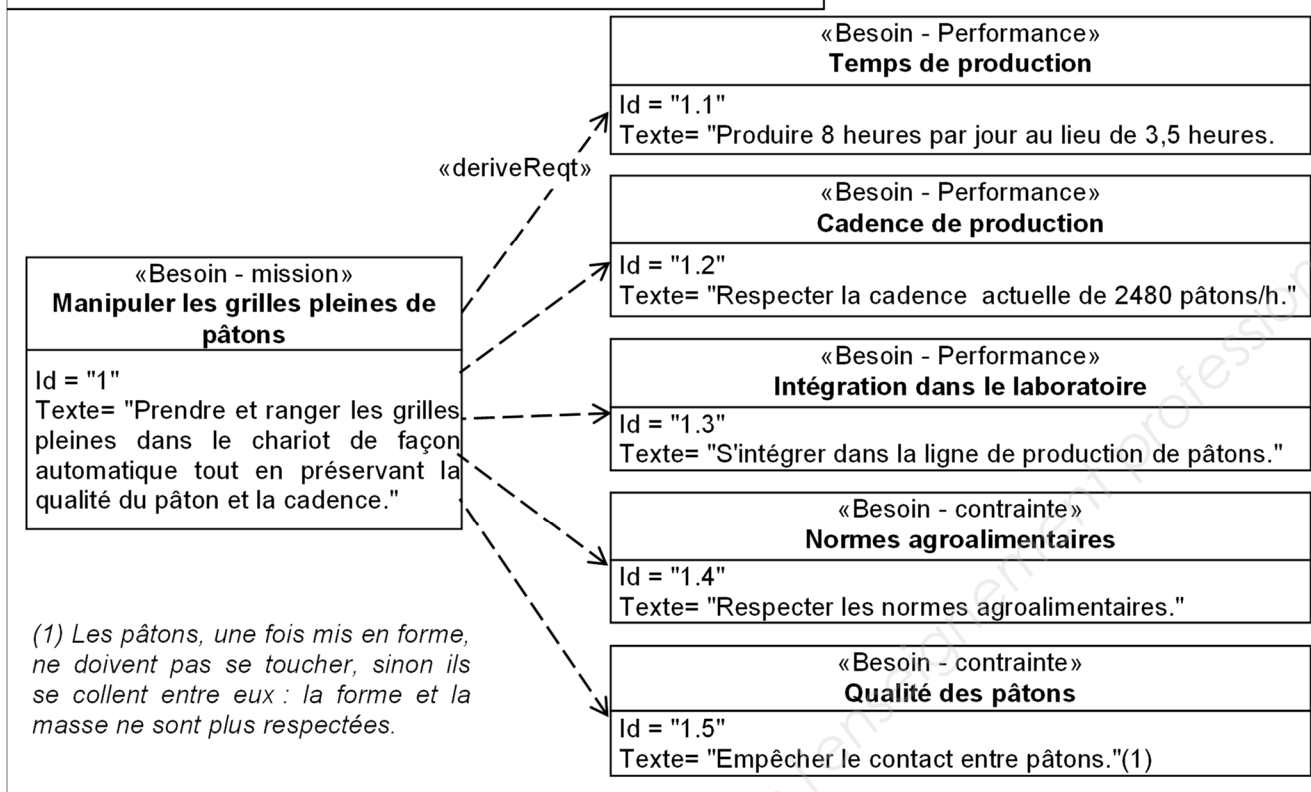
«Besoin - mission»
**Manipuler les grilles pleines de pâtons**

Id = "1"
Texte= "Prendre et ranger les grilles pleines dans le chariot de façon automatique tout en préservant la qualité du pâton et la cadence."

«deriveReqt»

«Besoin - Performance»
**Temps de production**

Id = "1.1"
Texte= "Produire 8 heures par jour au lieu de 3,5 heures.

«Besoin - Performance»
**Cadence de production**

Id = "1.2"
Texte= "Respecter la cadence actuelle de 2480 pâtons/h."

«Besoin - Performance»
**Intégration dans le laboratoire**

Id = "1.3"
Texte= "S'intégrer dans la ligne de production de pâtons."

«Besoin - contrainte»
**Normes agroalimentaires**

Id = "1.4"
Texte= "Respecter les normes agroalimentaires."

«Besoin - contrainte»
**Qualité des pâtons**

Id = "1.5"
Texte= "Empêcher le contact entre pâtons."(1)

(1) Les pâtons, une fois mis en forme, ne doivent pas se toucher, sinon ils se collent entre eux : la forme et la masse ne sont plus respectées.

enseignement professionnel